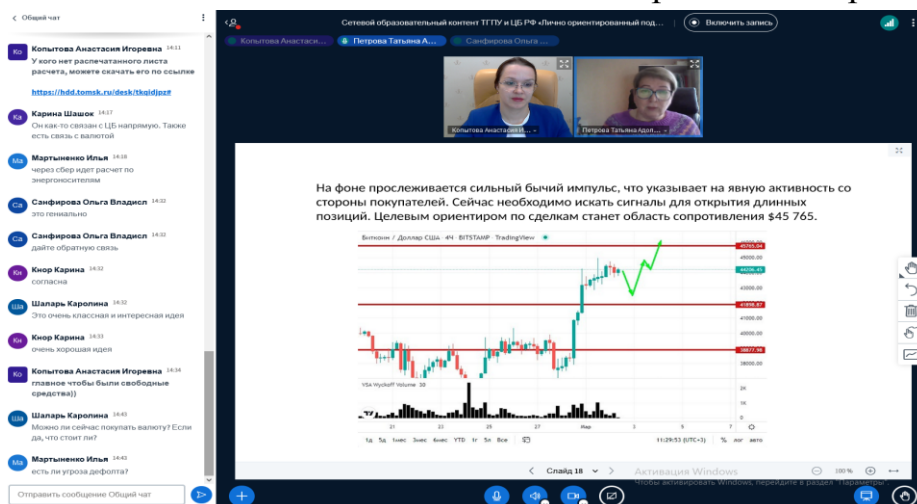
Общий чат

Ко Копытова Анастасия Игоревна 14:11
У кого нет распечатанного листа расчета, можете скачать его по ссылке
https://hdd.tomsk.ru/desk/tkqidjpz#

Ка Карина Шашок 14:17
Он как-то связан с ЦБ напрямую. Также есть связь с валютой

Ма Мартыненко Илья 14:18
через сбер идет расчет по энергоносителям

Са Санфирова Ольга Владисл 14:32
это гениально

Са Санфирова Ольга Владисл 14:32
дайте обратную связь

Кн Кнор Карина 14:32
согласна

Ша Шапарь Каролина 14:32
Это очень классная и интересная идея

Кн Кнор Карина 14:33
очень хорошая идея

Ко Копытова Анастасия Игоревна 14:34
главное чтобы были свободные средства))

Ша Шапарь Каролина 14:43
Можно ли сейчас покупать валюту? Если да, что стоит ли?

Ма Мартыненко Илья 14:43
есть ли угроза дефолта?

Отправить сообщение Общий чат

Сетевой образовательный контент ТГПУ и ЦБ РФ «Лично ориентированный под...
Включить запись

Копытова Анастаси... Петрова Татьяна А... Санфирова Ольга ...

Копытова Анастасия И...
Петрова Татьяна Адол...

На фоне прослеживается сильный бычий импульс, что указывает на явную активность со стороны покупателей. Сейчас необходимо искать сигналы для открытия длинных позиций. Целевым ориентиром по сделкам станет область сопротивления $45 765.

Биткоин / Доллар США · 4Ч · BITSTAMP · TradingView
45765.54
46000.00
44336.41
41898.87
38877.98
VSA Wyckoff Volume 30
21 23 25 27 Мар 3 5 7
1д 5д 1мес 3мес 6мес YTD 1г 5л Все
11:29:53 (UTC+3) % лог авто

Слайд 18
Активация Windows
Чтобы активировать Windows, перейдите в раздел "Параметры".
100 %